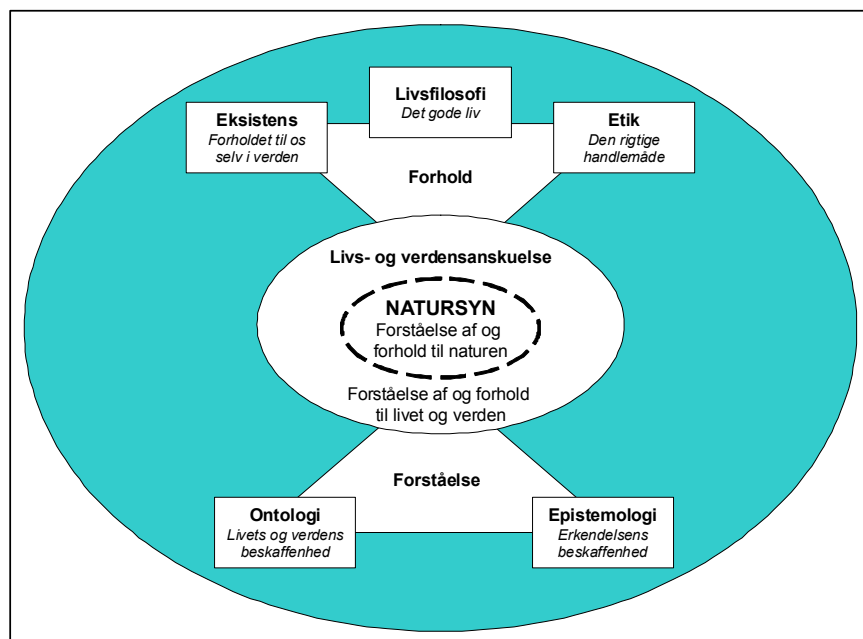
Livsfilosofi
Det gode liv

Eksistens
Forholdet til os selv i verden

Etik
Den rigtige handlemåde

Forhold

Livs- og verdensanskuelse

NATURSYN
Forståelse af og forhold til naturen

Forståelse af og forhold til livet og verden

Forståelse

Ontologi
Livets og verdens beskaffenhed

Epistemologi
Erkendelsens beskaffenhed